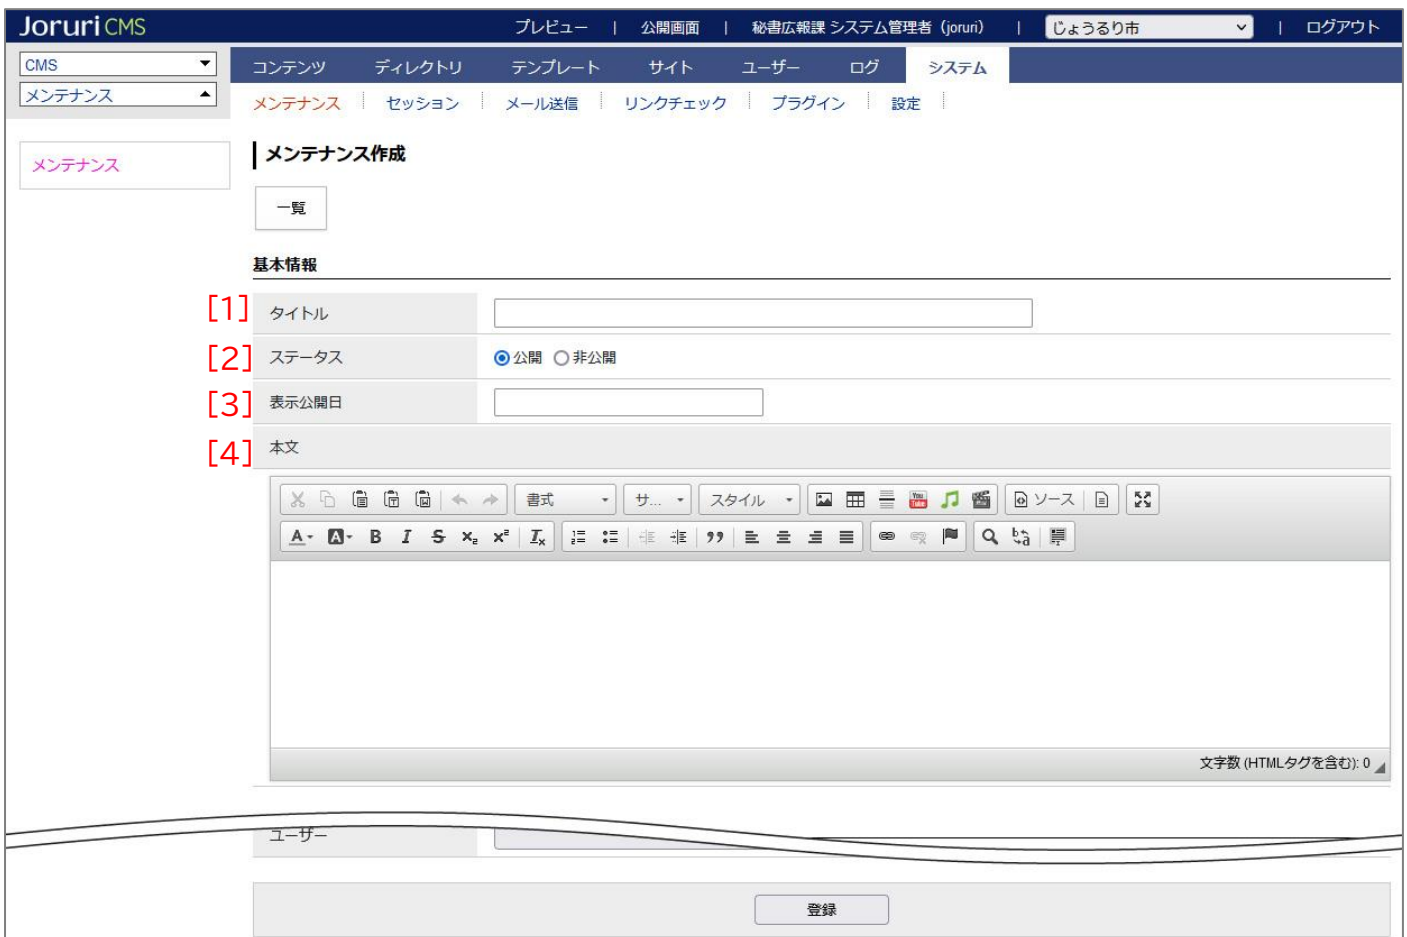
Joruri CMS

プレビュー | 公開画面 | 秘書広報課 システム管理者 (joruri) | じょうるり市 | ログアウト

CMS
メンテナンス

コンテンツ ディレクトリ テンプレート サイト ユーザー ログ システム

メンテナンス | セッション | メール送信 | リンクチェック | プラグイン | 設定

メンテナンス

メンテナンス作成

一覧

基本情報

[1] タイトル

[2] ステータス ◉公開 ○非公開

[3] 表示公開日

[4] 本文

書式 サ... スタイル ソース

文字数 (HTMLタグを含む): 0

ユーザー

登録